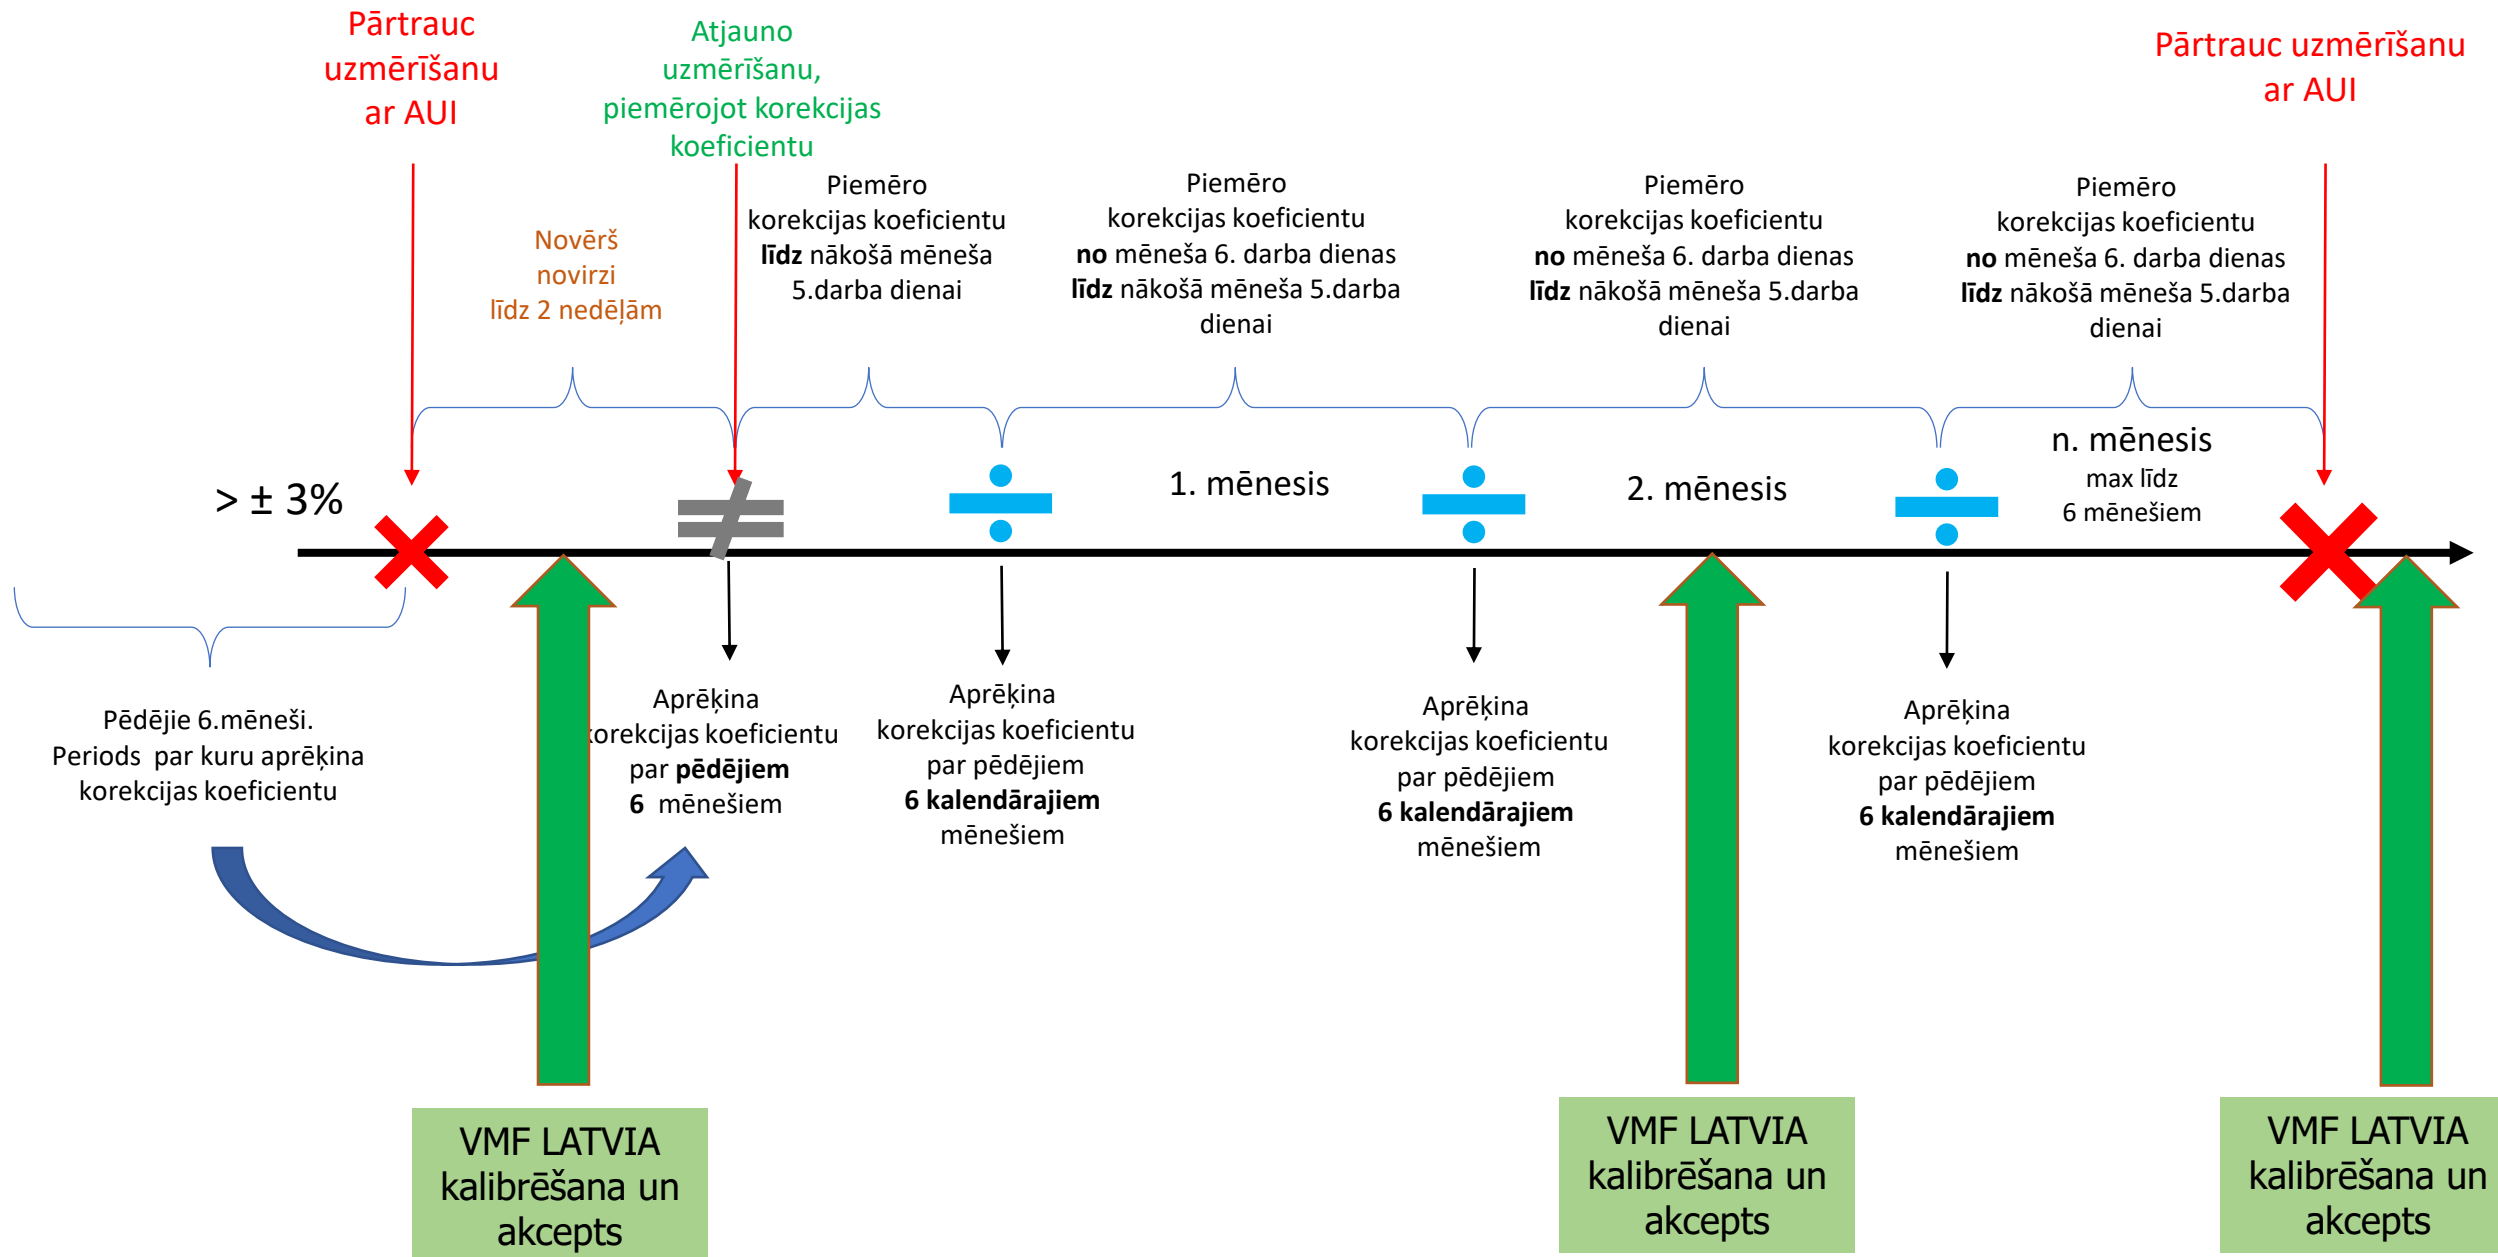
Pārtrauc uzmērīšanu ar AUI

Atjauno uzmērīšanu, piemērojot korekcijas koeficientu

Pārtrauc uzmērīšanu ar AUI

Novērš novirzi līdz 2 nedēļām

Piemēro korekcijas koeficientu **līdz** nākošā mēneša 5.darba dienai

Piemēro korekcijas koeficientu **no** mēneša 6. darba dienas **līdz** nākošā mēneša 5.darba dienai

Piemēro korekcijas koeficientu **no** mēneša 6. darba dienas **līdz** nākošā mēneša 5.darba dienai

Piemēro korekcijas koeficientu **no** mēneša 6. darba dienas **līdz** nākošā mēneša 5.darba dienai

> ± 3%

1. mēnesis

2. mēnesis

n. mēnesis
max līdz 6 mēnešiem

Pēdējie 6.mēneši. Periods par kuru aprēķina korekcijas koeficientu

Aprēķina korekcijas koeficientu par **pēdējiem 6** mēnešiem

Aprēķina korekcijas koeficientu par pēdējiem **6 kalendārajiem** mēnešiem

Aprēķina korekcijas koeficientu par pēdējiem **6 kalendārajiem** mēnešiem

Aprēķina korekcijas koeficientu par pēdējiem **6 kalendārajiem** mēnešiem

VMF LATVIA kalibrēšana un akcepts

VMF LATVIA kalibrēšana un akcepts

VMF LATVIA kalibrēšana un akcepts